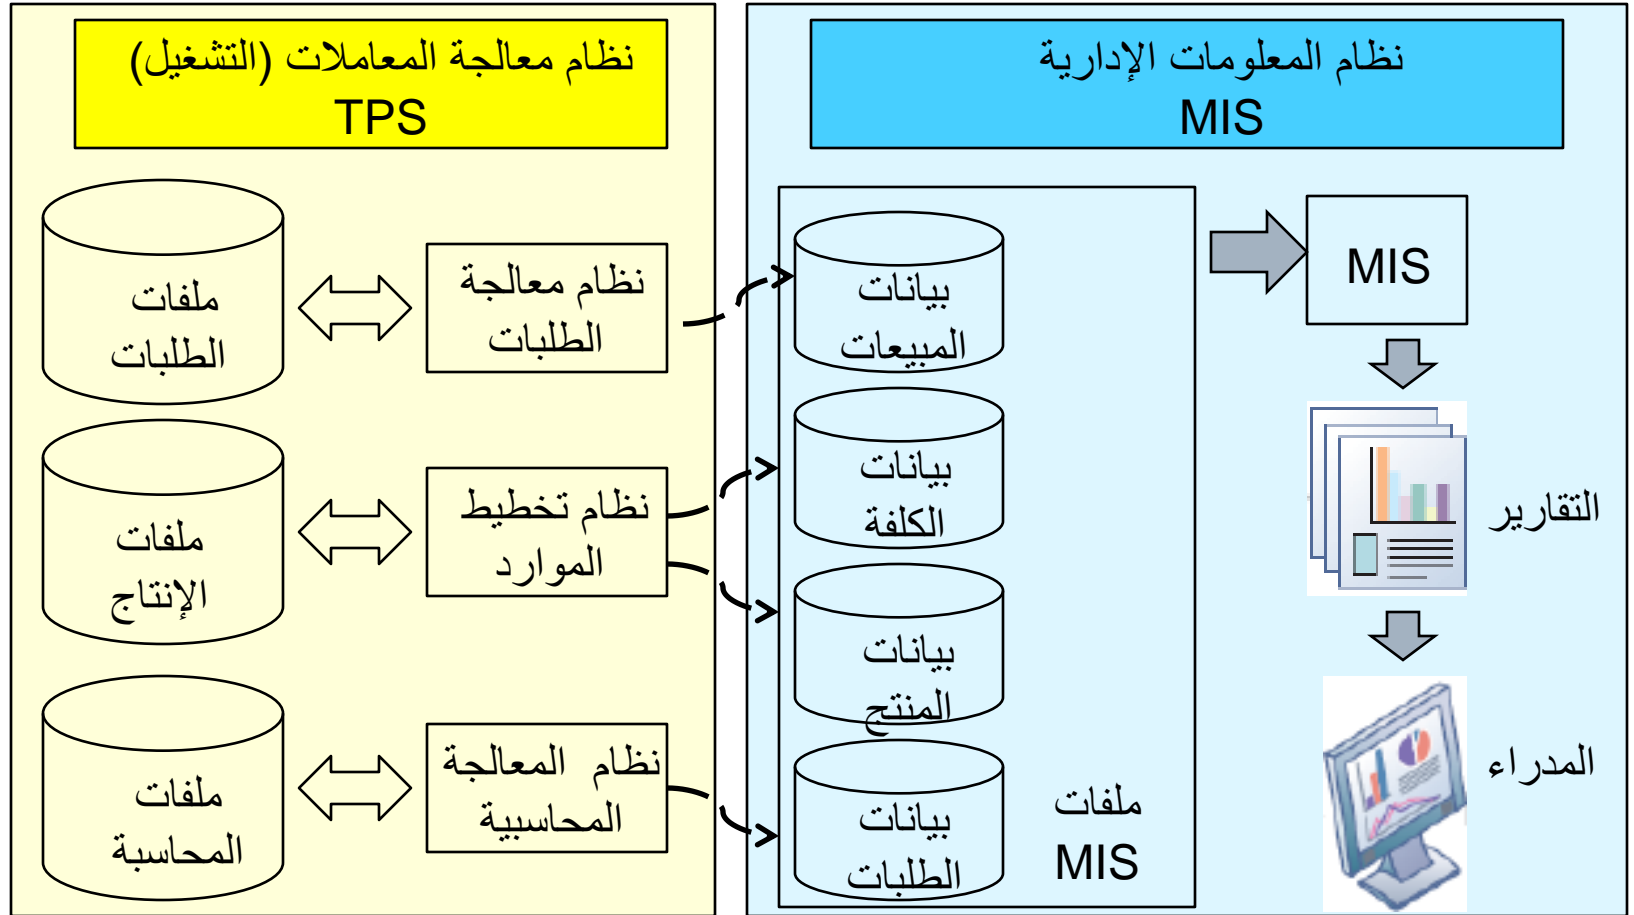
نظام المعلومات الإدارية
MIS

نظام معالجة المعاملات (التشغيل)
TPS

ملفات الطلبات

نظام معالجة الطلبات

ملفات الإنتاج

نظام تخطيط الموارد

ملفات المحاسبة

نظام المعالجة المحاسبية

بيانات المبيعات

بيانات الكلفة

بيانات المنتج

بيانات الطلبات

ملفات MIS

MIS

التقارير

المدراء